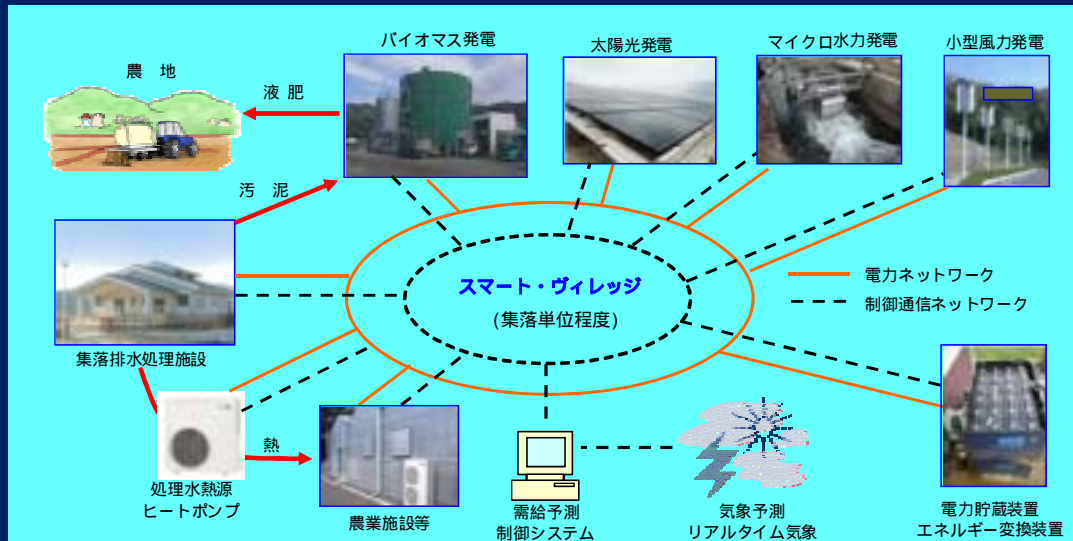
バイオマス発電

太陽光発電

マイクロ水力発電

小型風力発電

農　地

液 肥

汚　泥

集落排水処理施設

スマート・ヴィレッジ

(集落単位程度)

電力ネットワーク

制御通信ネットワーク

熱

処理水熱源
ヒートポンプ

農業施設等

需給予測
制御システム

気象予測
リアルタイム気象

電力貯蔵装置
エネルギー変換装置